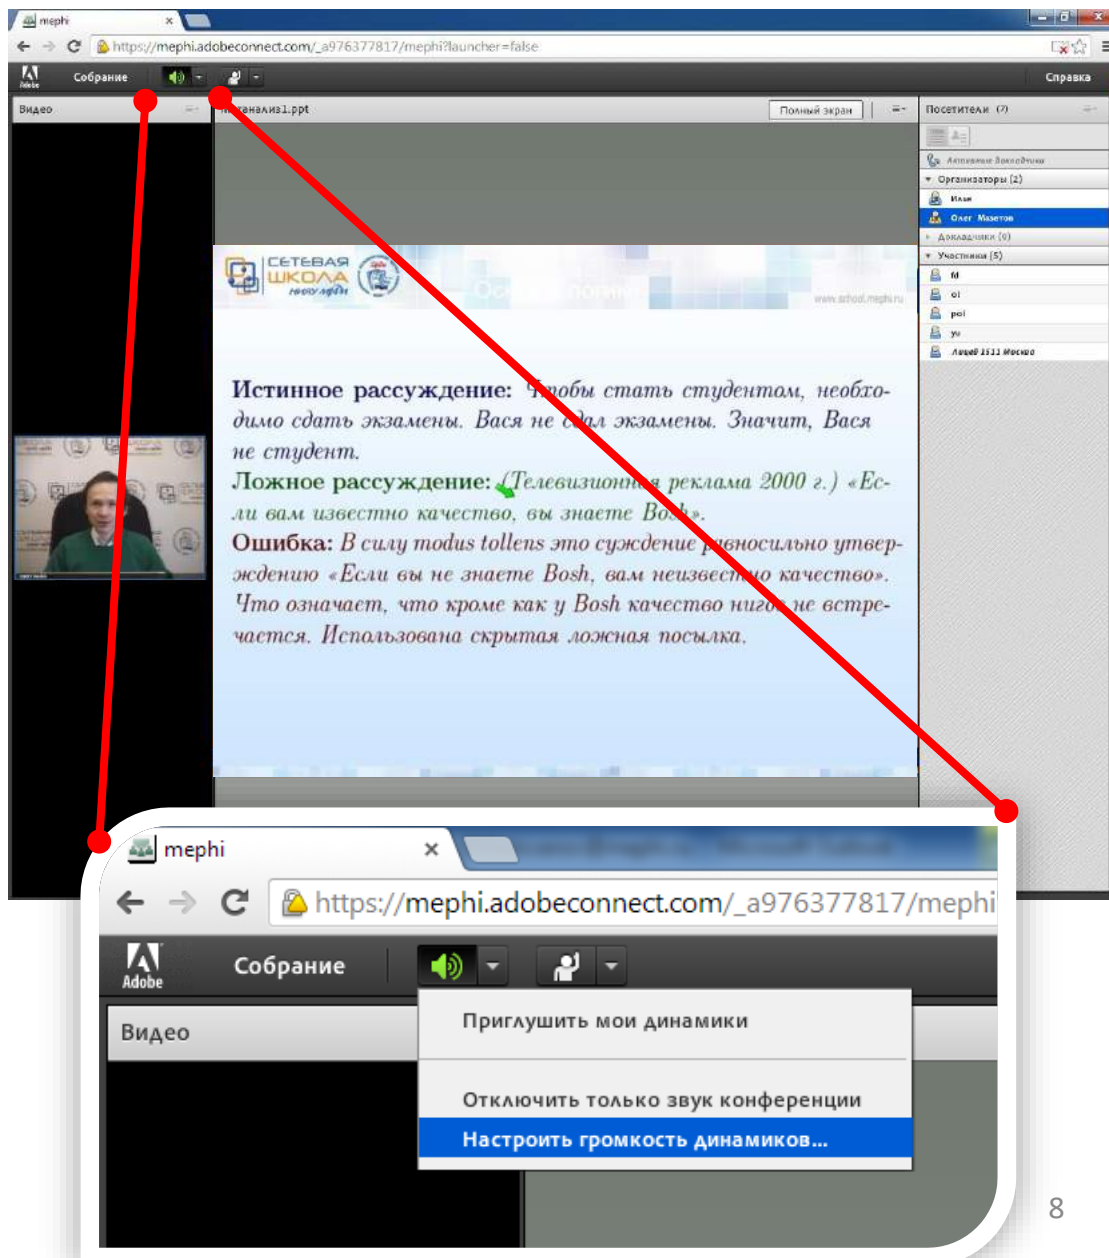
mephi
https://mephi.adobeconnect.com/_a976377817/mephi?launcher=false
Adobe Собрание Справка
Видео
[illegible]анализ1.ppt Полный экран
Посетители (7)
Активные докладчики
Организаторы (2)
Илья
Олег Маметов
Докладчики (0)
Участники (5)
fd
ol
pol
yu
Лицей 1511 Москва
СЕТЕВАЯ ШКОЛА
www.school.mephi.ru

Истинное рассуждение: Чтобы стать студентом, необходимо сдать экзамены. Вася не сдал экзамены. Значит, Вася не студент.
Ложное рассуждение: (Телевизионная реклама 2000 г.) «Если вам известно качество, вы знаете Bosh».
Ошибка: В силу modus tollens это суждение равносильно утверждению «Если вы не знаете Bosh, вам неизвестно качество». Что означает, что кроме как у Bosh качество нигде не встречается. Использована скрытая ложная посылка.

mephi
https://mephi.adobeconnect.com/_a976377817/mephi
Adobe Собрание
Видео
Приглушить мои динамики
Отключить только звук конференции
Настроить громкость динамиков...
8